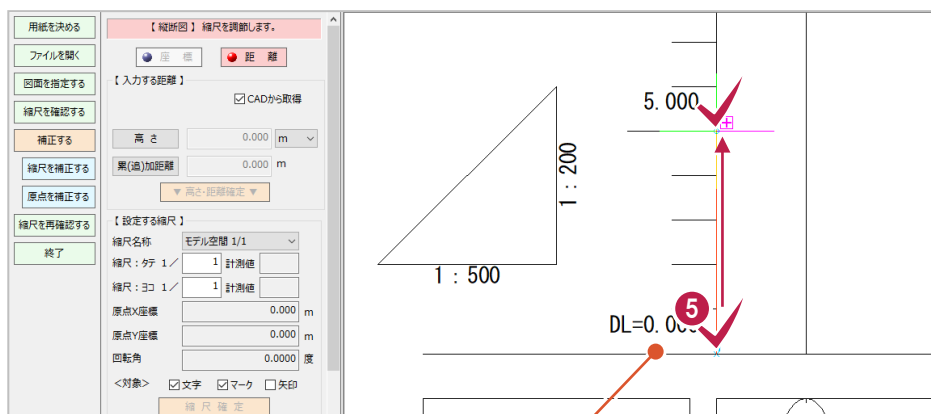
用紙を決める
ファイルを開く
図面を指定する
縮尺を確認する
補正する
縮尺を補正する
原点を補正する
縮尺を再確認する
終了

【 縦断図 】 縮尺を調節します。
座標
距離
【 入力する距離 】
☑CADから取得
高さ
0.000
m
累(追)加距離
0.000
m
▼ 高さ・距離確定 ▼
【 設定する縮尺 】
縮尺名称
モデル空間 1/1
縮尺：タテ 1／
1
計測値
縮尺：ヨコ 1／
1
計測値
原点X座標
0.000
m
原点Y座標
0.000
m
回転角
0.0000
度
<対象>
☑文字
☑マーク
☐矢印
縮尺確定

5.000
1：200
1：500
DL=0.00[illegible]
5